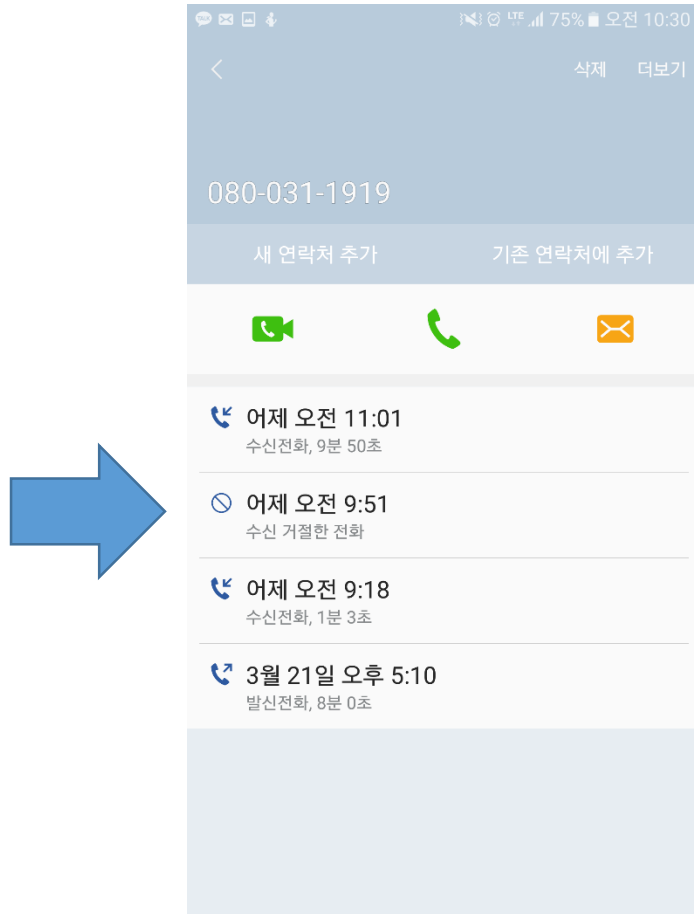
LTE 75% 오전 10:30

삭제 더보기

080-031-1919

새 연락처 추가 기존 연락처에 추가

어제 오전 11:01
수신전화, 9분 50초

어제 오전 9:51
수신 거절한 전화

어제 오전 9:18
수신전화, 1분 3초

3월 21일 오후 5:10
발신전화, 8분 0초